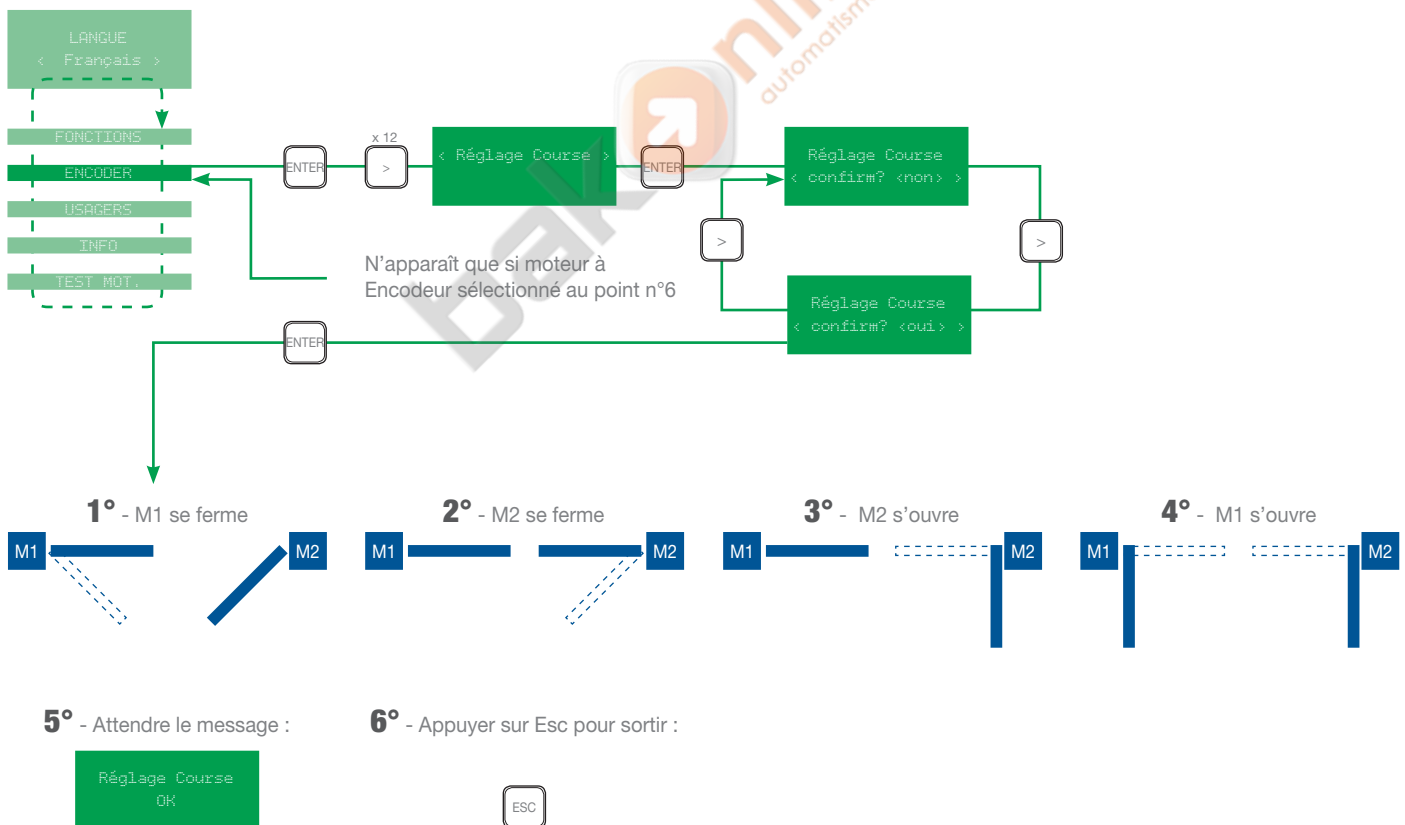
LANGUE
< Français >

FONCTIONS
ENCODER
USAGERS
INFO
TEST MOT.

ENTER
x 12
>
< Réglage Course >
ENTER
Réglage Course
< confirm? <non> >
>
>
Réglage Course
< confirm? <oui> >
ENTER

N'apparaît que si moteur à Encodeur sélectionné au point n°6

automatismi

**1°** - M1 se ferme
M1 M2

**2°** - M2 se ferme
M1 M2

**3°** - M2 s'ouvre
M1 M2

**4°** - M1 s'ouvre
M1 M2

**5°** - Attendre le message :

Réglage Course
OK

**6°** - Appuyer sur Esc pour sortir :

ESC